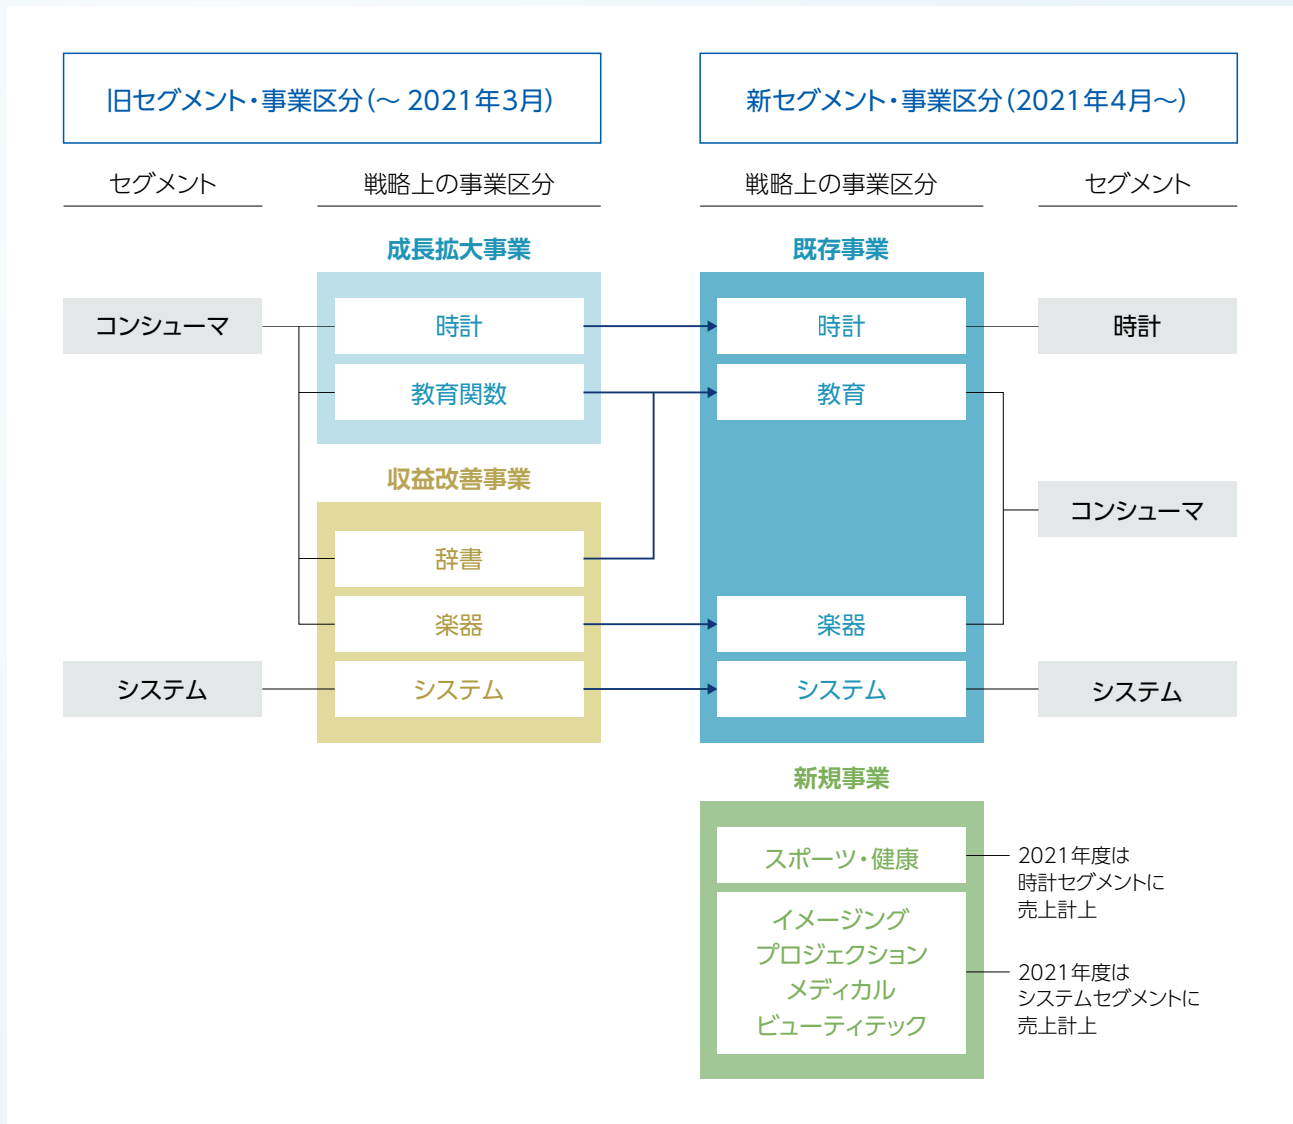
旧セグメント・事業区分(~ 2021年3月)

新セグメント・事業区分(2021年4月~)

セグメント

戦略上の事業区分

戦略上の事業区分

セグメント

成長拡大事業

既存事業

コンシューマ

時計

教育関数

時計

教育

時計

収益改善事業

辞書

楽器

システム

楽器

システム

コンシューマ

システム

システム

新規事業

スポーツ・健康

イメージング
プロジェクション
メディカル
ビューティテック

2021年度は
時計セグメントに
売上計上

2021年度は
システムセグメントに
売上計上